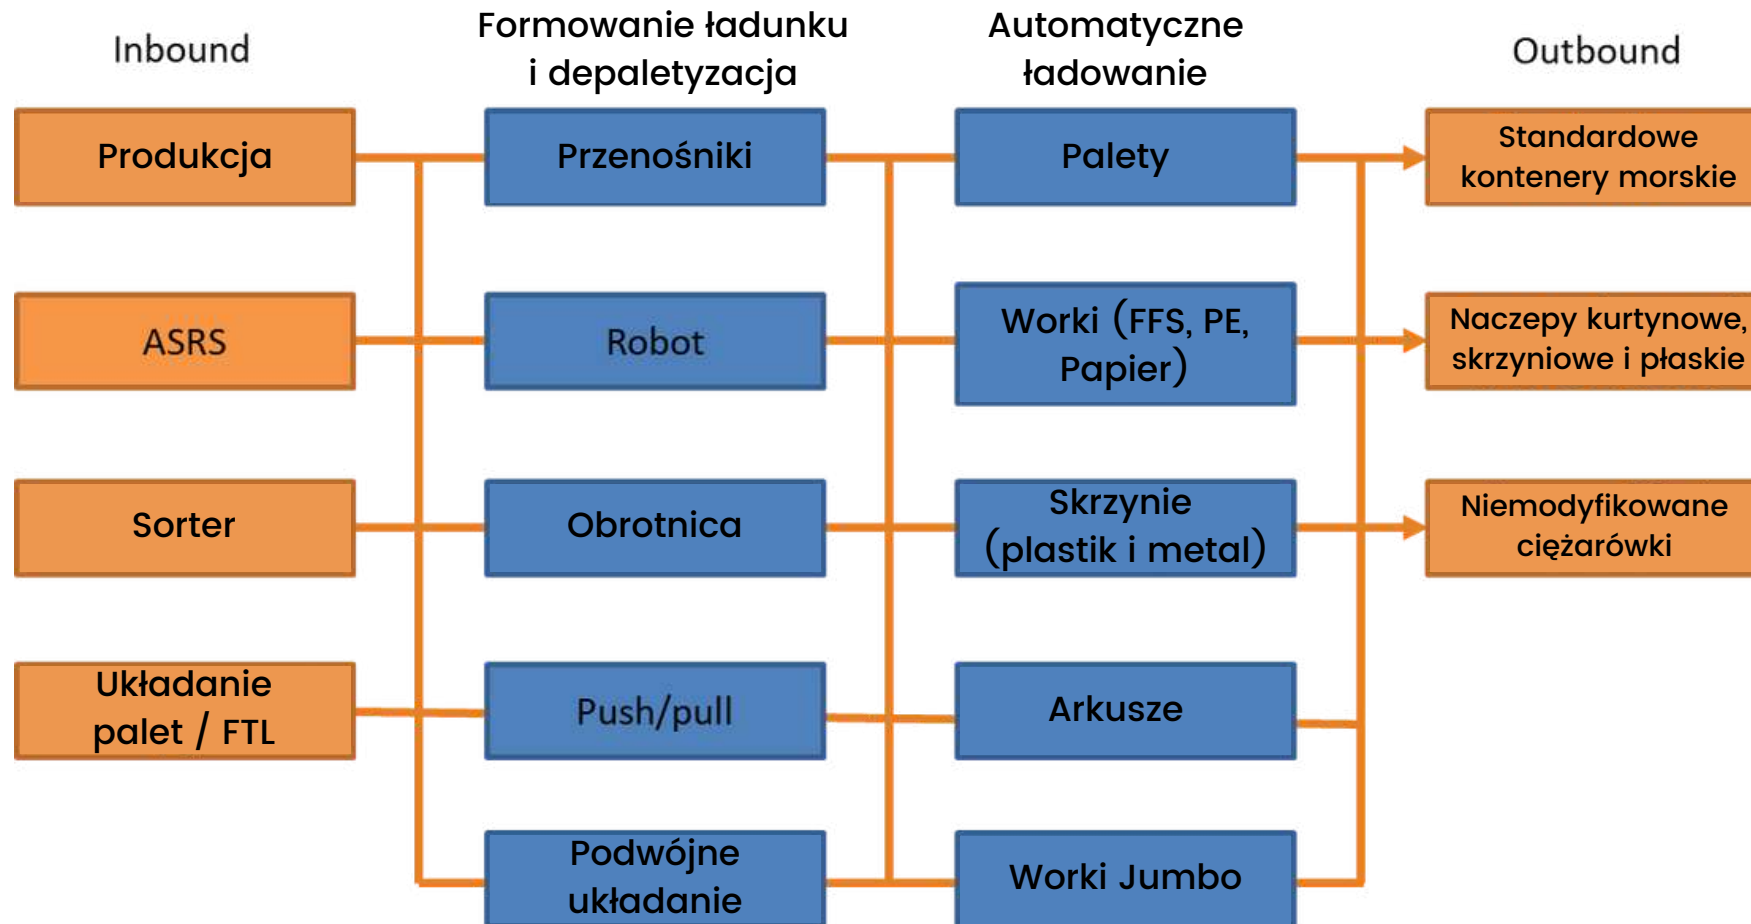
Inbound

Formowanie ładunku i depaletyzacja

Automatyczne ładowanie

Outbound

Produkcja

ASRS

Sorter

Układanie palet / FTL

Przenośniki

Robot

Obrotnica

Push/pull

Podwójne układanie

Palety

Worki (FFS, PE, Papier)

Skrzynie (plastik i metal)

Arkusze

Worki Jumbo

Standardowe kontenery morskie

Naczepy kurtynowe, skrzyniowe i płaskie

Niemodyfikowane ciężarówki